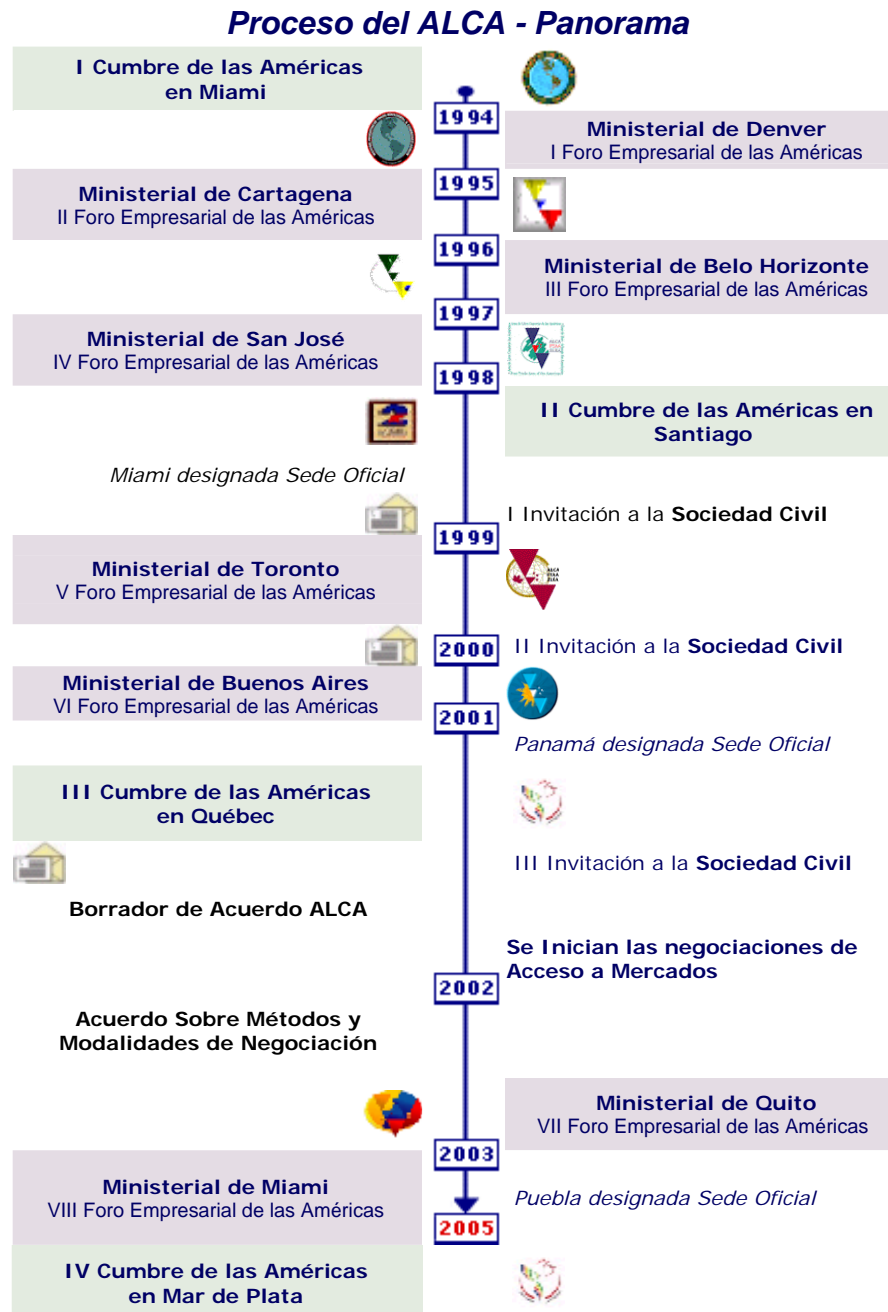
Proceso del ALCA - Panorama

I Cumbre de las Américas en Miami

1994

Ministerial de Denver
I Foro Empresarial de las Américas

Ministerial de Cartagena
II Foro Empresarial de las Américas

1995

1996

Ministerial de Belo Horizonte
III Foro Empresarial de las Américas

1997

Ministerial de San José
IV Foro Empresarial de las Américas

1998

II Cumbre de las Américas en Santiago

Miami designada Sede Oficial

I Invitación a la Sociedad Civil

1999

Ministerial de Toronto
V Foro Empresarial de las Américas

2000

II Invitación a la Sociedad Civil

Ministerial de Buenos Aires
VI Foro Empresarial de las Américas

2001

Panamá designada Sede Oficial

III Cumbre de las Américas en Québec

III Invitación a la Sociedad Civil

Borrador de Acuerdo ALCA

Se Inician las negociaciones de Acceso a Mercados

2002

Acuerdo Sobre Métodos y Modalidades de Negociación

Ministerial de Quito
VII Foro Empresarial de las Américas

2003

Ministerial de Miami
VIII Foro Empresarial de las Américas

Puebla designada Sede Oficial

2005

IV Cumbre de las Américas en Mar de Plata